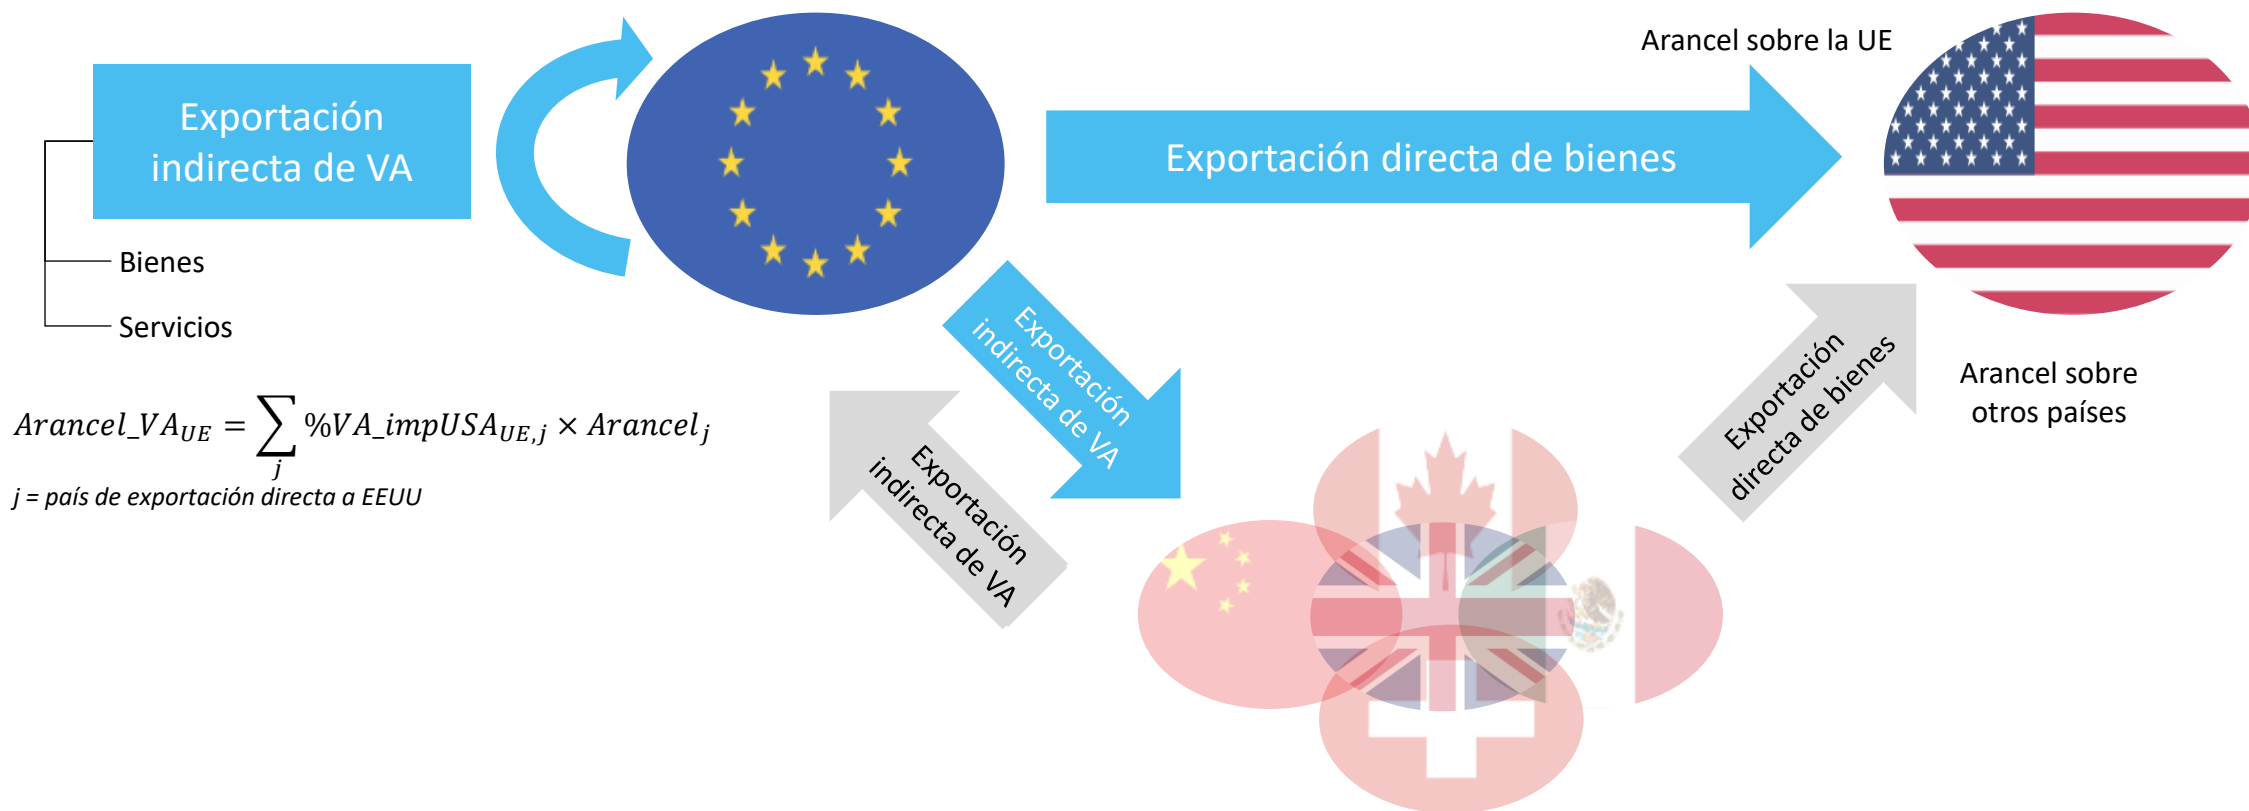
Exportación indirecta de VA

Bienes

Servicios

Arancel sobre la UE

Exportación directa de bienes

Exportación indirecta de VA

Exportación indirecta de VA

Exportación directa de bienes

Arancel sobre otros países

$Arancel\_VA_{UE} = \sum_{j} \%VA\_impUSA_{UE,j} \times Arancel_j$

j = país de exportación directa a EEUU